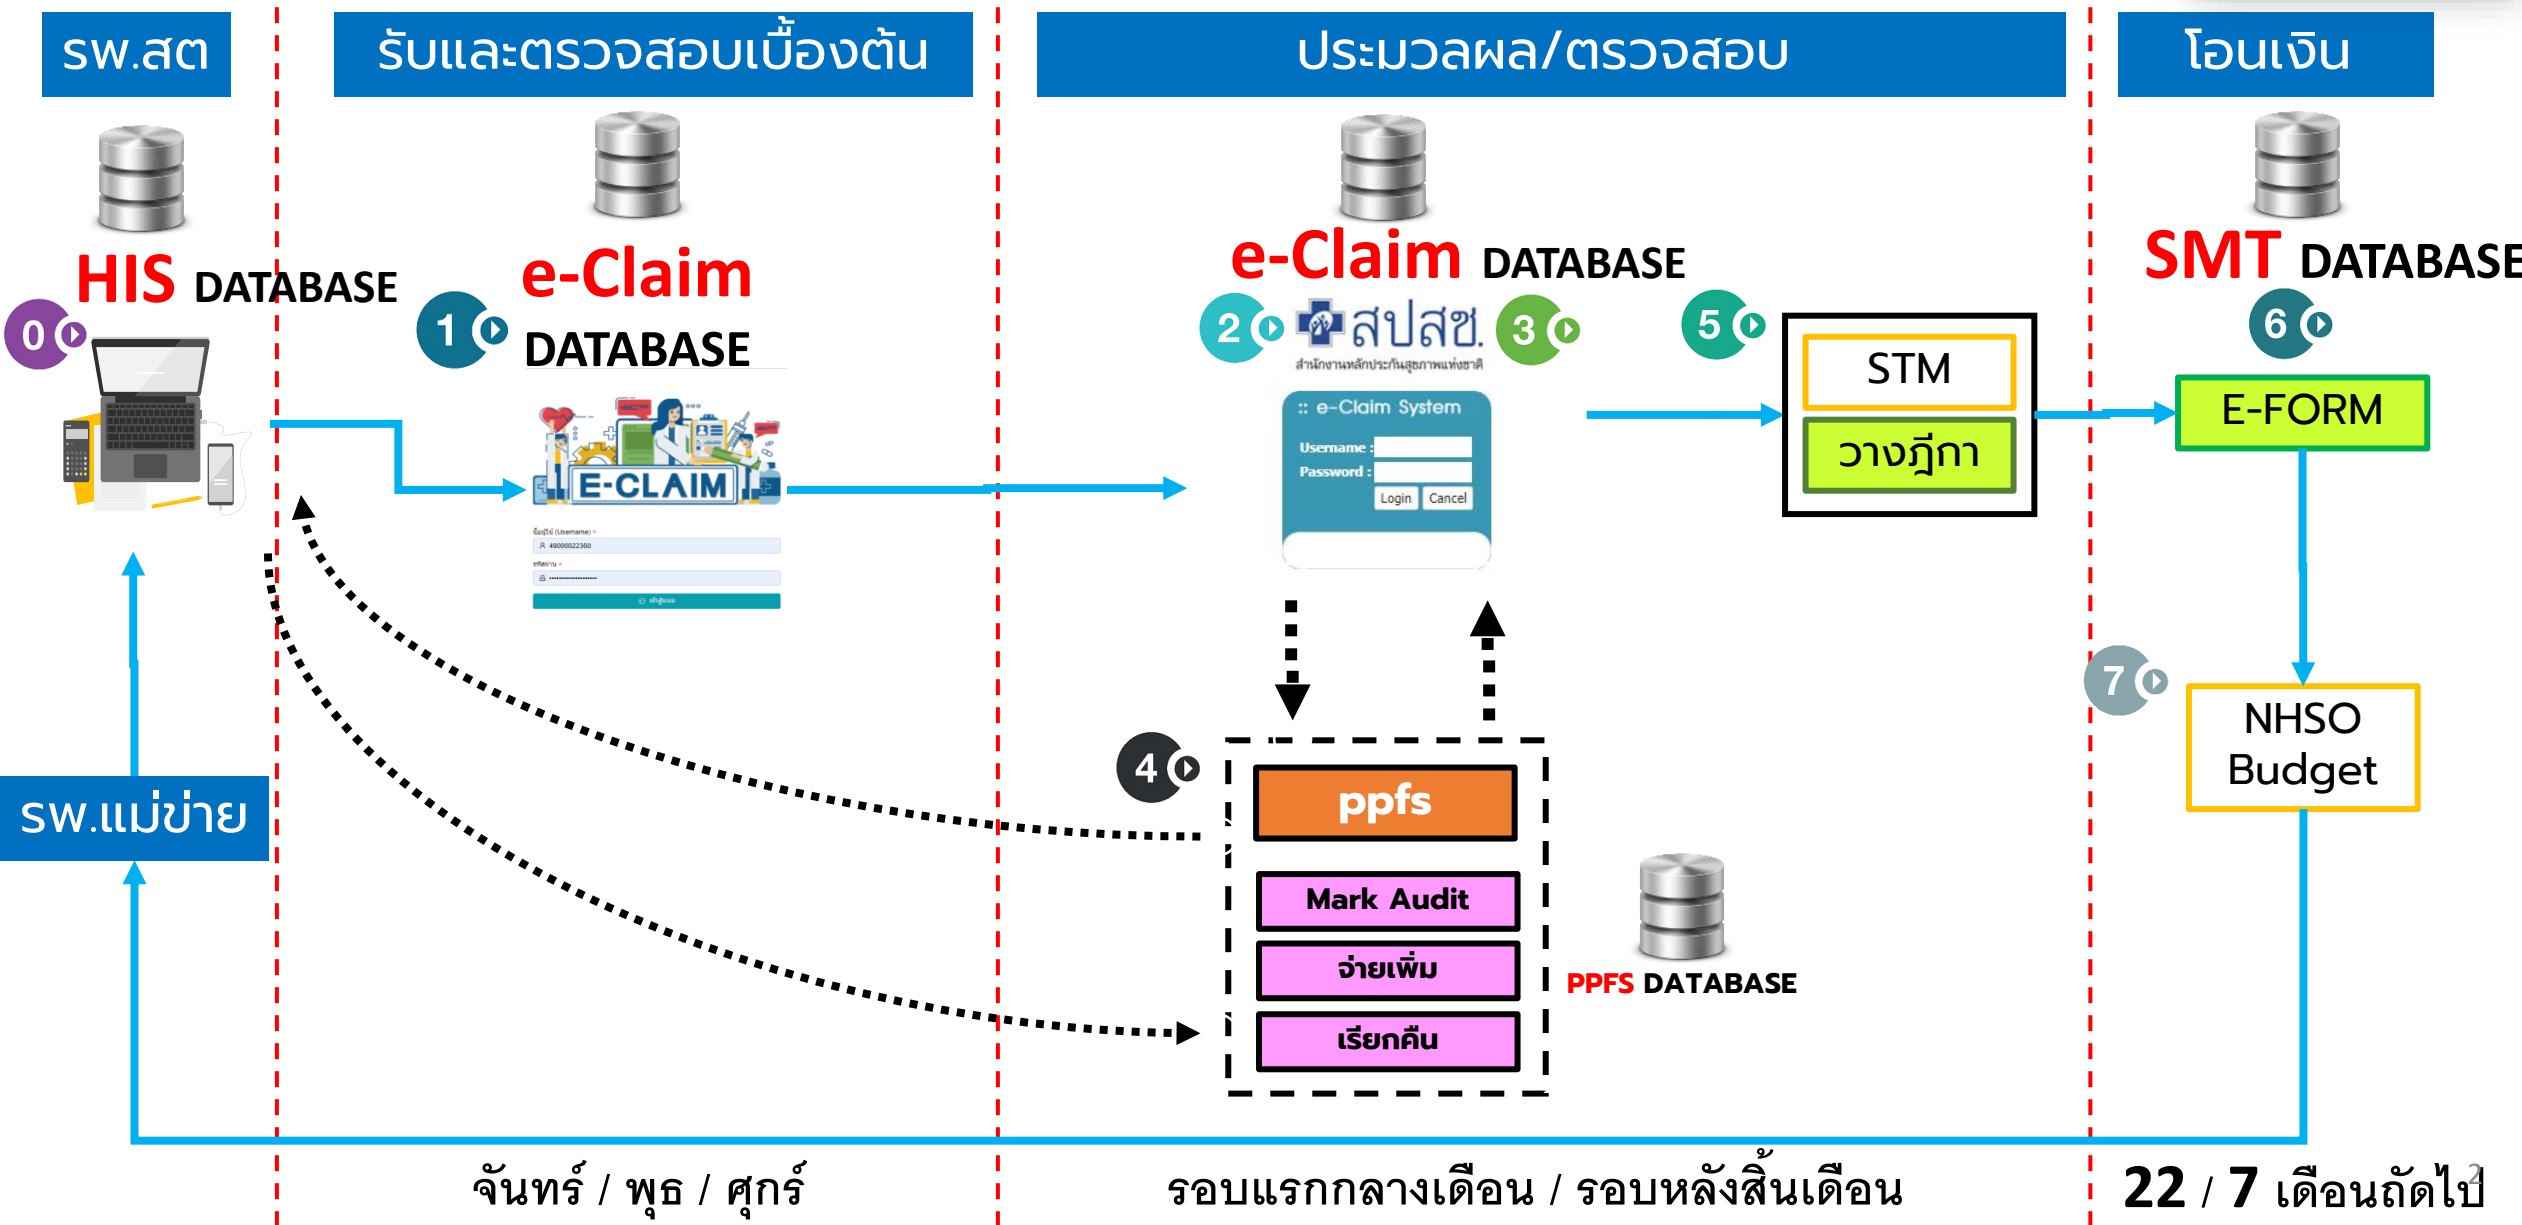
รพ.สต

รับและตรวจสอบเบื้องต้น

ประมวลผล/ตรวจสอบ

โอนเงิน

HIS DATABASE

0

1

e-Claim DATABASE

E-CLAIM

e-Claim DATABASE

2

สปสช.

สำนักงานหลักประกันสุขภาพแห่งชาติ

3

:: e-Claim System

Username :

Password :

Login Cancel

5

STM

วางฎีกา

SMT DATABASE

6

E-FORM

7

NHSO Budget

4

ppfs

Mark Audit

จ่ายเพิ่ม

เรียกคืน

PPFS DATABASE

รพ.แม่ข่าย

จันทร์ / พุธ / ศุกร์

รอบแรกกลางเดือน / รอบหลังสิ้นเดือน

22 / 7 เดือนถัดไป

2